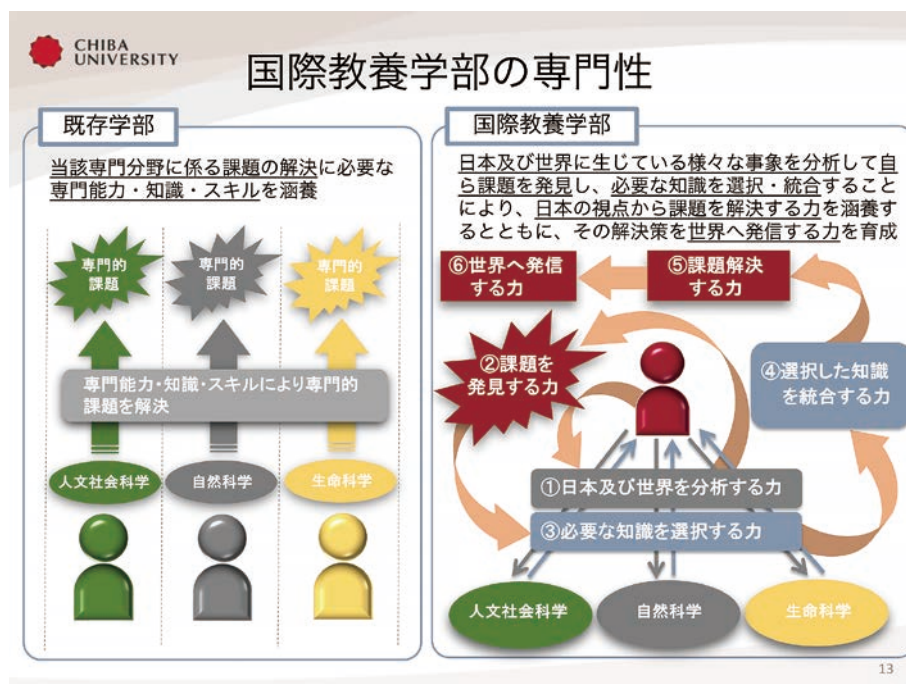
CHIBA UNIVERSITY

国際教養学部の専門性

既存学部

当該専門分野に係る課題の解決に必要な専門能力・知識・スキルを涵養

専門的課題

専門的課題

専門的課題

専門能力・知識・スキルにより専門的課題を解決

人文社会科学

自然科学

生命科学

国際教養学部

日本及び世界に生じている様々な事象を分析して自ら課題を発見し、必要な知識を選択・統合することにより、日本の視点から課題を解決する力を涵養するとともに、その解決策を世界へ発信する力を育成

⑥世界へ発信する力

⑤課題解決する力

②課題を発見する力

④選択した知識を統合する力

①日本及び世界を分析する力

③必要な知識を選択する力

人文社会科学

自然科学

生命科学

13